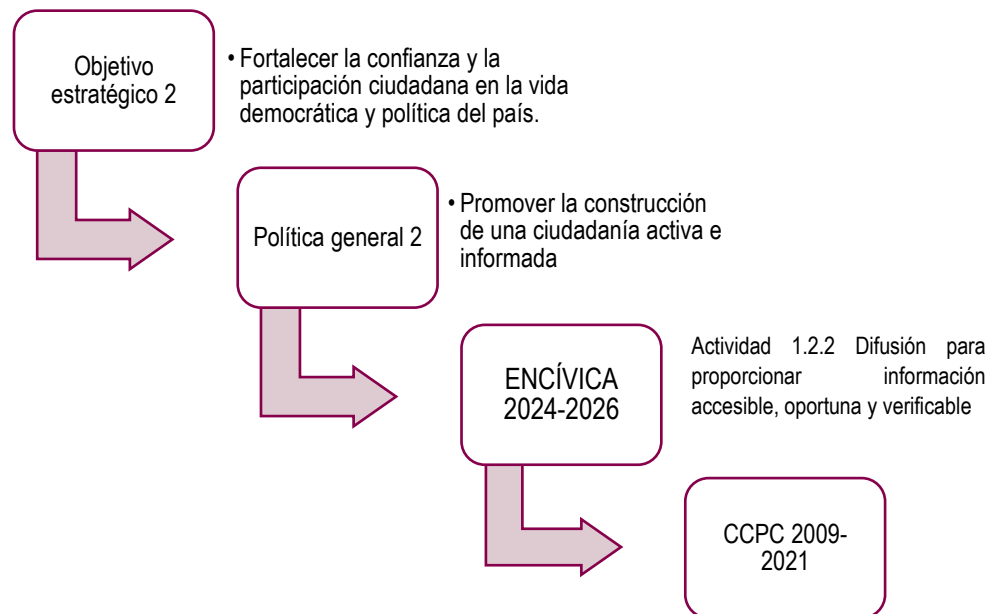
Objetivo estratégico 2

• Fortalecer la confianza y la participación ciudadana en la vida democrática y política del país.

Política general 2

• Promover la construcción de una ciudadanía activa e informada

ENCÍVICA 2024-2026

Actividad 1.2.2 Difusión para proporcionar información accesible, oportuna y verificable

CCPC 2009-2021